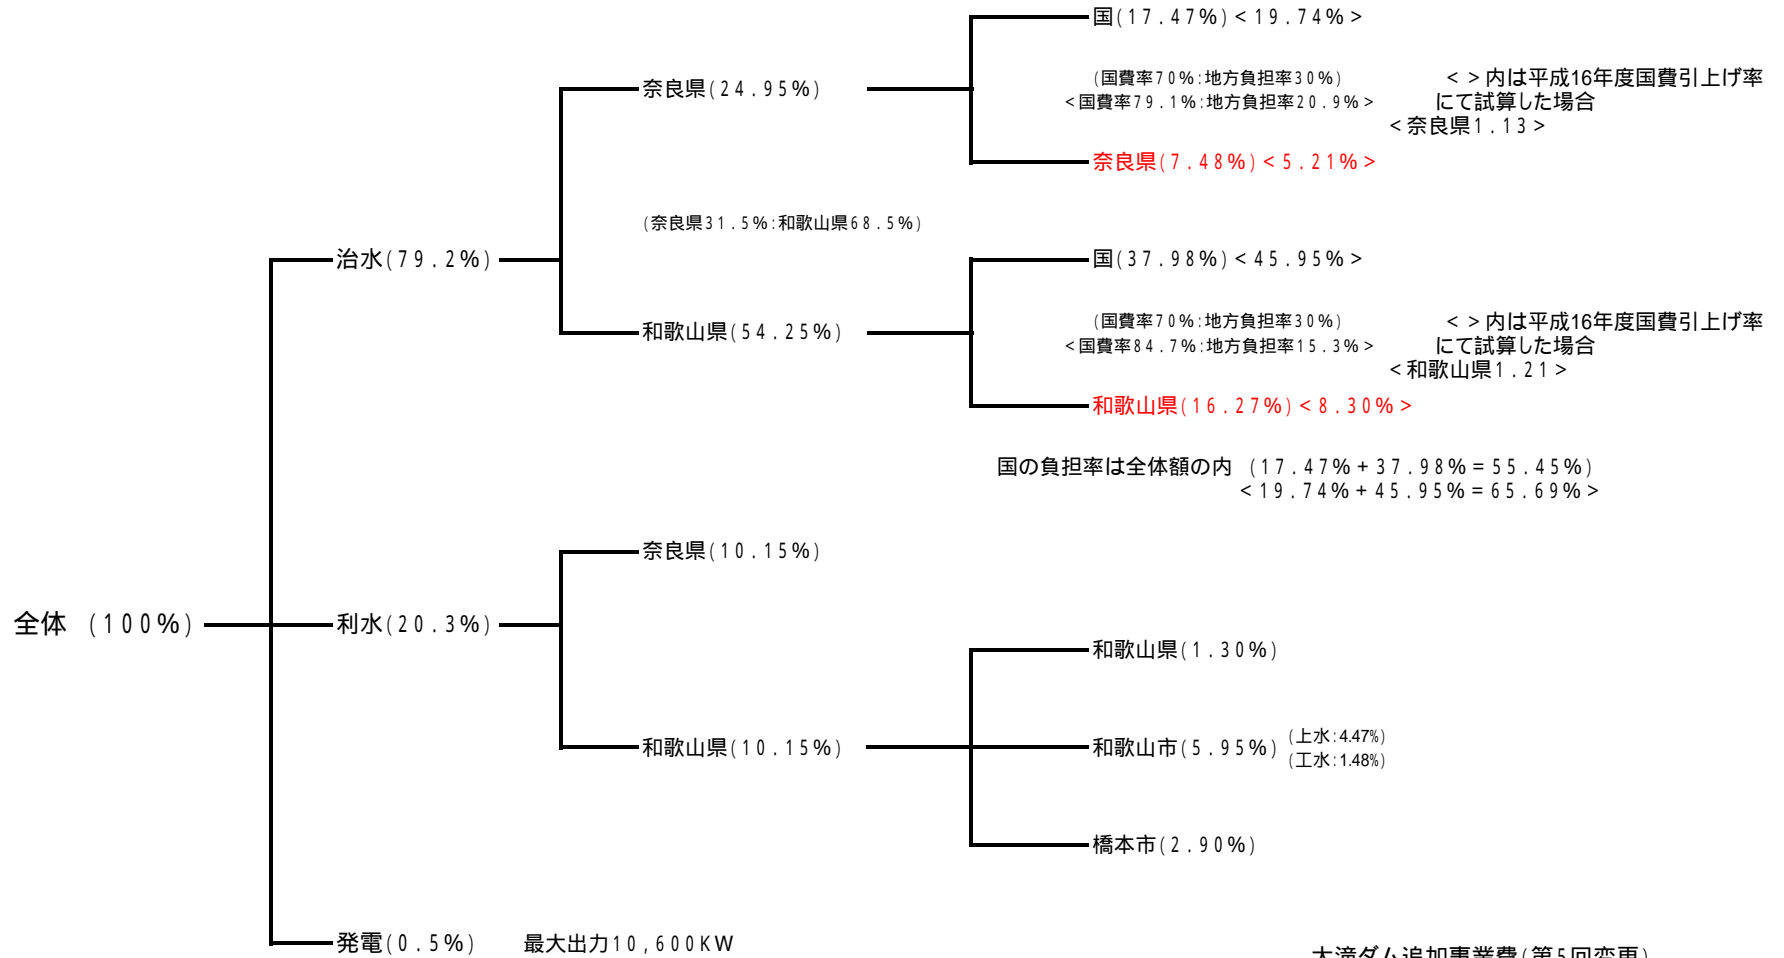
全体 （１００％）

治水（７９．２％）

奈良県（２４．９５％）

国（１７．４７％）＜１９．７４％＞

（国費率７０％：地方負担率３０％）
＜国費率７９．１％：地方負担率２０．９％＞

＜＞内は平成16年度国費引上げ率にて試算した場合
＜奈良県１．１３＞

奈良県（７．４８％）＜５．２１％＞

（奈良県３１．５％：和歌山県６８．５％）

和歌山県（５４．２５％）

国（３７．９８％）＜４５．９５％＞

（国費率７０％：地方負担率３０％）
＜国費率８４．７％：地方負担率１５．３％＞

＜＞内は平成16年度国費引上げ率にて試算した場合
＜和歌山県１．２１＞

和歌山県（１６．２７％）＜８．３０％＞

国の負担率は全体額の内 （１７．４７％＋３７．９８％＝５５．４５％）
＜１９．７４％＋４５．９５％＝６５．６９％＞

利水（２０．３％）

奈良県（１０．１５％）

和歌山県（１０．１５％）

和歌山県（１．３０％）

和歌山市（５．９５％）（上水：4.47%）（工水：1.48%）

橋本市（２．９０％）

発電（０．５％） 最大出力１０，６００ＫＷ

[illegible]ダム追加事業費（第５回変更）